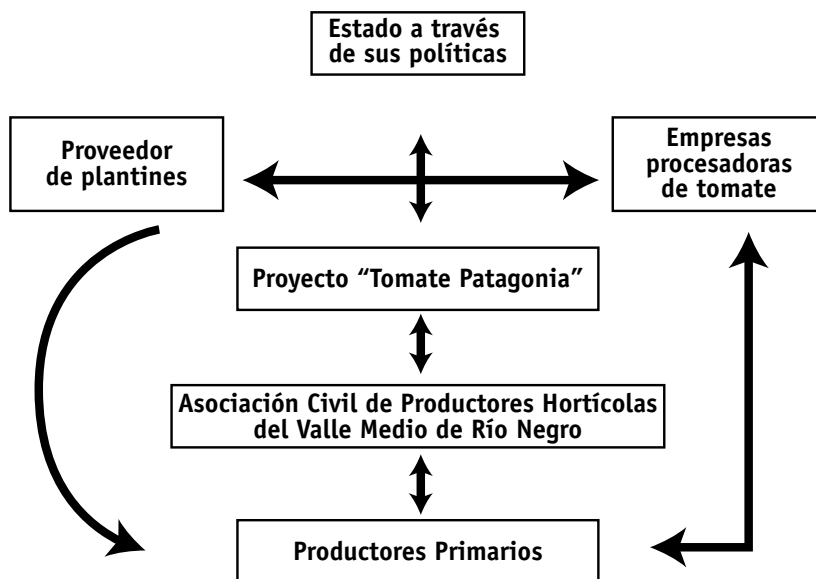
Estado a través de sus políticas

Proveedor de plantines

Empresas procesadoras de tomate

Proyecto “Tomate Patagonia”

Asociación Civil de Productores Hortícolas del Valle Medio de Río Negro

Productores Primarios